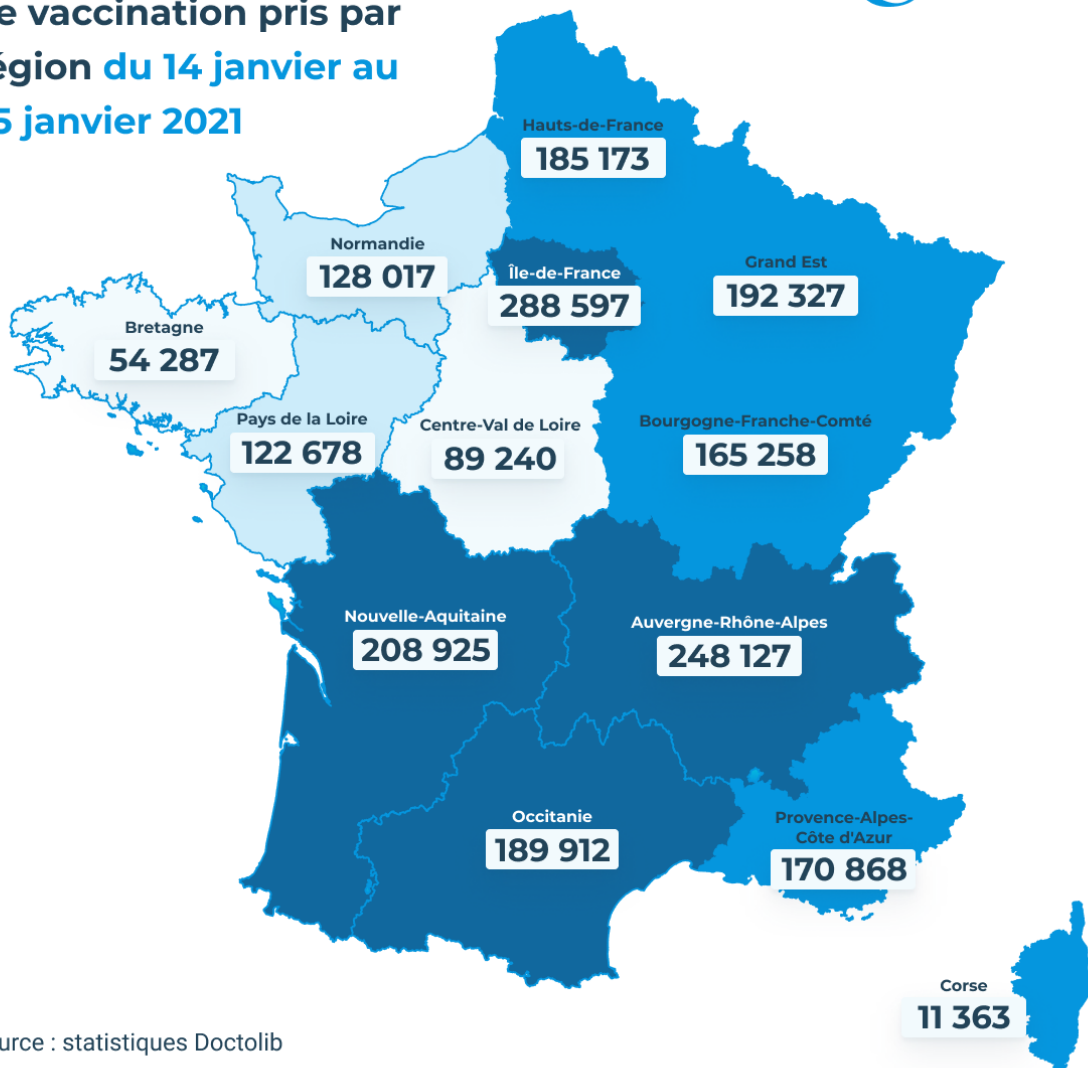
e vaccination pris par égion du 14 janvier au 5 janvier 2021

Hauts-de-France
185 173

Normandie
128 017

Île-de-France
288 597

Grand Est
192 327

Bretagne
54 287

Pays de la Loire
122 678

Centre-Val de Loire
89 240

Bourgogne-Franche-Comté
165 258

Nouvelle-Aquitaine
208 925

Auvergne-Rhône-Alpes
248 127

Occitanie
189 912

Provence-Alpes-Côte d'Azur
170 868

Corse
11 363

urce : statistiques Doctolib